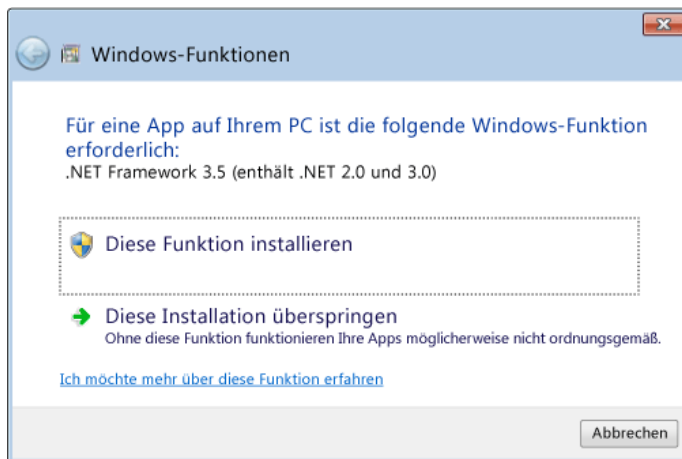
Windows-Funktionen

Für eine App auf Ihrem PC ist die folgende Windows-Funktion erforderlich:
.NET Framework 3.5 (enthält .NET 2.0 und 3.0)

Diese Funktion installieren

Diese Installation überspringen
Ohne diese Funktion funktionieren Ihre Apps möglicherweise nicht ordnungsgemäß.

Ich möchte mehr über diese Funktion erfahren

Abbrechen